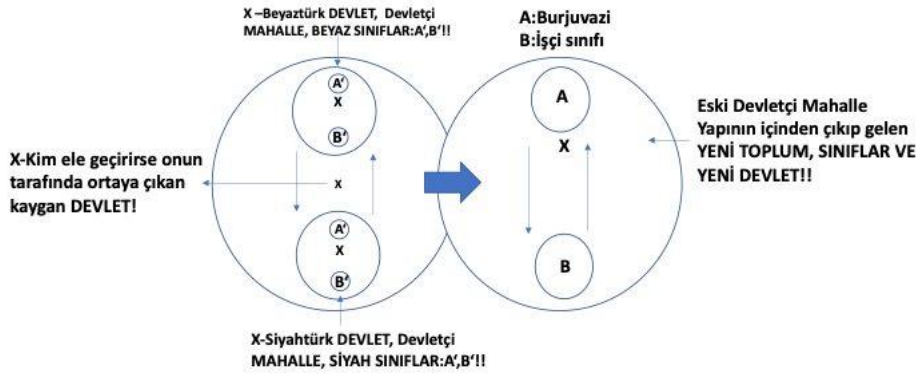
X –Beyaztürk DEVLET, Devletçi MAHALLE, BEYAZ SINIFLAR:A',B'!!

A'
X
B'

X-Kim ele geçirirse onun tarafında ortaya çıkan kaygan DEVLET!

X

A'
X
B'

X-Siyahtürk DEVLET, Devletçi MAHALLE, SİYAH SINIFLAR:A',B'!!

A:Burjuvazi
B:İşçi sınıfı

A
X
B

Eski Devletçi Mahalle Yapının içinden çıkıp gelen YENİ TOPLUM, SINIFLAR VE YENİ DEVLET!!